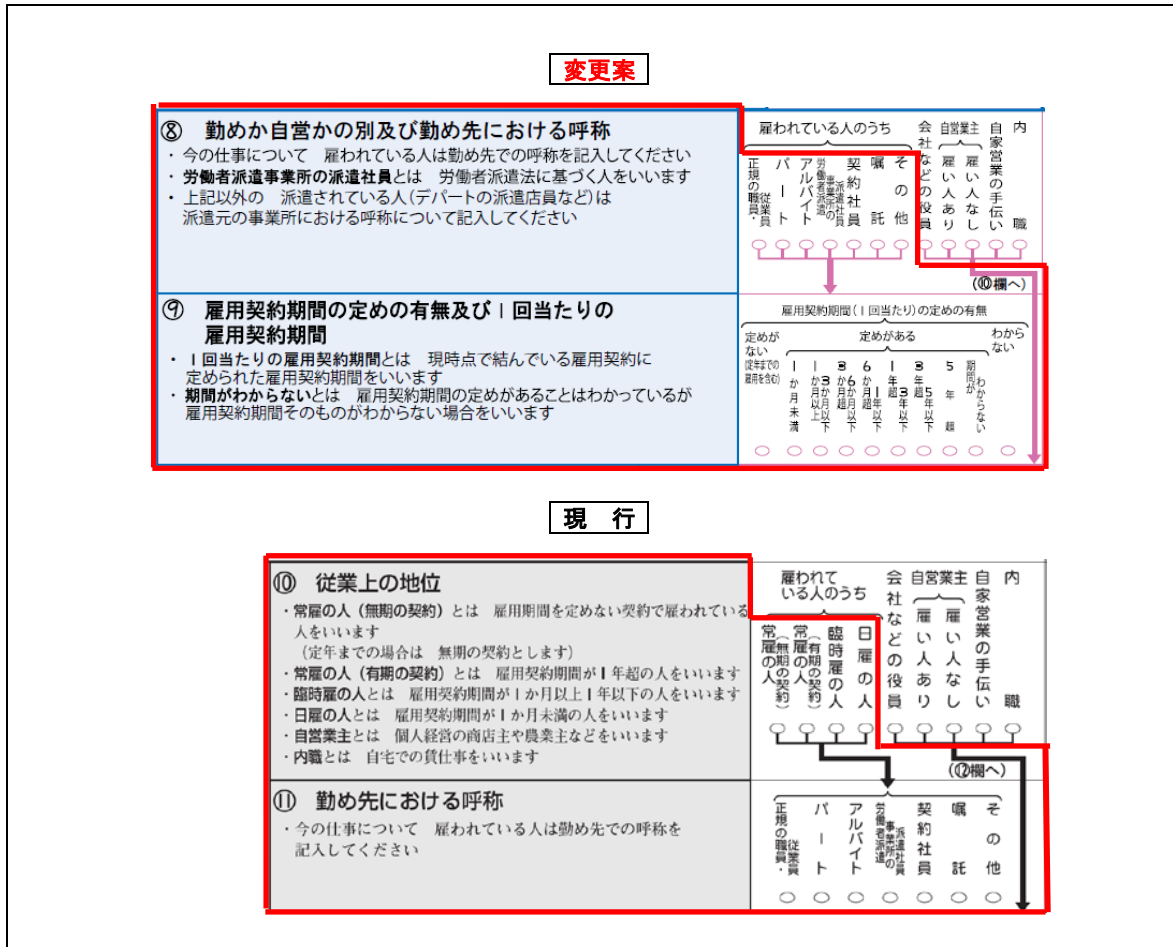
変更案

⑧ 勤めか自営かの別及び勤め先における呼称
・今の仕事について　雇われている人は勤め先での呼称を記入してください
・労働者派遣事業所の派遣社員とは　労働者派遣法に基づく人をいいます
・上記以外の　派遣されている人(デパートの派遣店員など)は派遣元の事業所における呼称について記入してください

雇われている人のうち
正規の職員・従業員
パート
アルバイト
労働者派遣事業所の派遣社員
契約社員
嘱託
その他
会社などの役員
自営業主
雇い人あり
雇い人なし
自家営業の手伝い
内職
(⑩欄へ)

⑨ 雇用契約期間の定めの有無及び1回当たりの雇用契約期間
・1回当たりの雇用契約期間とは　現時点で結んでいる雇用契約に定められた雇用契約期間をいいます
・期間がわからないとは　雇用契約期間の定めがあることはわかっているが雇用契約期間そのものがわからない場合をいいます

雇用契約期間(1回当たり)の定めの有無
定めがない(定年までの雇用を含む)
定めがある
1か月未満
1か月以上3か月以下
3か月超6か月以下
6か月超1年以下
1年超3年以下
3年超5年以下
5年超
期間がわからない
わからない

現　行

⑩ 従業上の地位
・常雇の人(無期の契約)とは　雇用期間を定めない契約で雇われている人をいいます
(定年までの場合は　無期の契約とします)
・常雇の人(有期の契約)とは　雇用契約期間が1年超の人をいいます
・臨時雇の人とは　雇用契約期間が1か月以上1年以下の人をいいます
・日雇の人とは　雇用契約期間が1か月未満の人をいいます
・自営業主とは　個人経営の商店主や農業主などをいいます
・内職とは　自宅での賃仕事をいいます

雇われている人のうち
常雇の人(無期の契約)
常雇の人(有期の契約)
臨時雇の人
日雇の人
会社などの役員
自営業主
雇い人あり
雇い人なし
自家営業の手伝い
内職
(⑫欄へ)

⑪ 勤め先における呼称
・今の仕事について　雇われている人は勤め先での呼称を記入してください

正規の職員・従業員
パート
アルバイト
労働者派遣事業所の派遣社員
契約社員
嘱託
その他